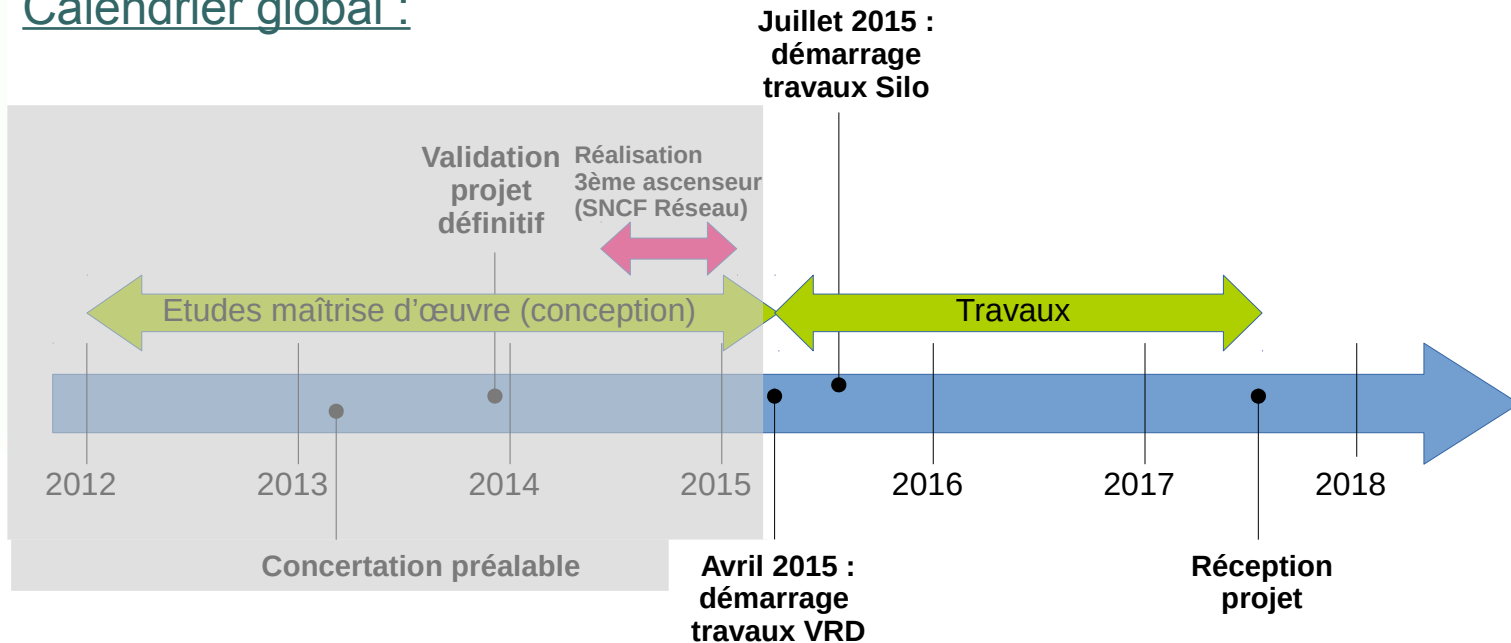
Calendrier global :

Juillet 2015 : démarrage travaux Silo

Validation projet définitif

Réalisation 3ème ascenseur (SNCF Réseau)

Etudes maîtrise d'œuvre (conception)

Travaux

2012

2013

2014

2015

2016

2017

2018

Concertation préalable

Avril 2015 : démarrage travaux VRD

Réception projet